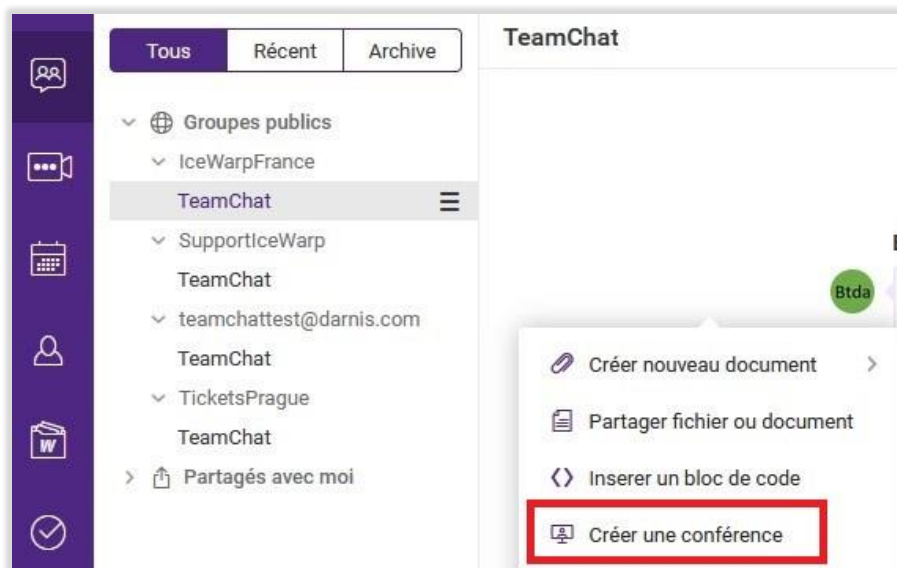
Tous Récent Archive

Groupes publics
IceWarpFrance
TeamChat
SupportIceWarp
TeamChat
teamchattest@darnis.com
TeamChat
TicketsPrague
TeamChat
Partagés avec moi

TeamChat

Btda

Créer nouveau document
Partager fichier ou document
Inserer un bloc de code
Créer une conférence